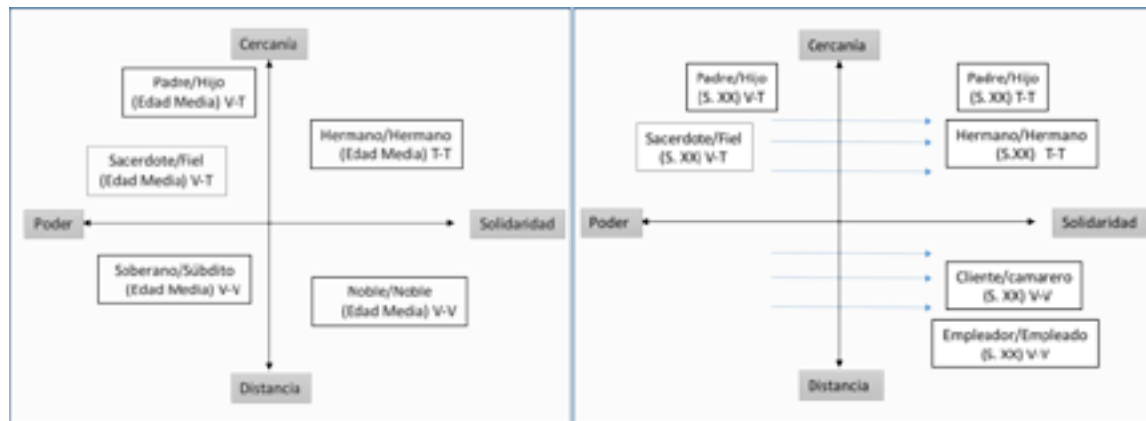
Cercanía

Padre/Hijo
(Edad Media) V-T

Hermano/Hermano
(Edad Media) T-T

Sacerdote/Fiel
(Edad Media) V-T

Poder

Solidaridad

Soberano/Súbdito
(Edad Media) V-V

Noble/Noble
(Edad Media) V-V

Distancia

Cercanía

Padre/Hijo
(S. XX) V-T

Padre/Hijo
(S. XX) T-T

Sacerdote/Fiel
(S. XX) V-T

Hermano/Hermano
(S.XX) T-T

Poder

Solidaridad

Cliente/camarero
(S. XX) V-V

Empleador/Empleado
(S. XX) V-V

Distancia